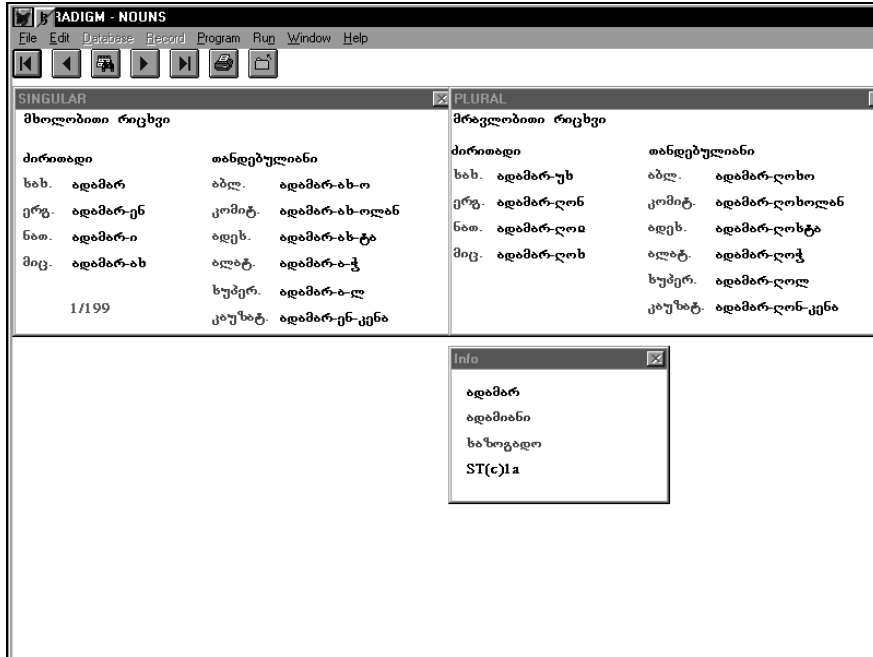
RADIGM - NOUNS
File Edit Database Record Program Run Window Help

SINGULAR
მხოლობითი რიცხვი

ძირითადი
სახ. ადამარ
ერგ. ადამარ-ენ
ნათ. ადამარ-ი
მიც. ადამარ-ახ

1/199

თანდებულიანი
აბლ. ადამარ-ახ-ო
კომიტ. ადამარ-ახ-ოლან
ადეს. ადამარ-ახ-ჭა
ალატ. ადამარ-ა-ჭ
სუპერ. ადამარ-ა-ლ
კაუზატ. ადამარ-ენ-კენა

PLURAL
მრავლობითი რიცხვი

ძირითადი
სახ. ადამარ-უხ
ერგ. ადამარ-ლონ
ნათ. ადამარ-ლოჲ
მიც. ადამარ-ლოხ

თანდებულიანი
აბლ. ადამარ-ლოხო
კომიტ. ადამარ-ლოხოლან
ადეს. ადამარ-ლოხჭა
ალატ. ადამარ-ლოჭ
სუპერ. ადამარ-ლოლ
კაუზატ. ადამარ-ლონ-კენა

Info
ადამარ
ადამიანი
საზოგადო
ST(c)1a